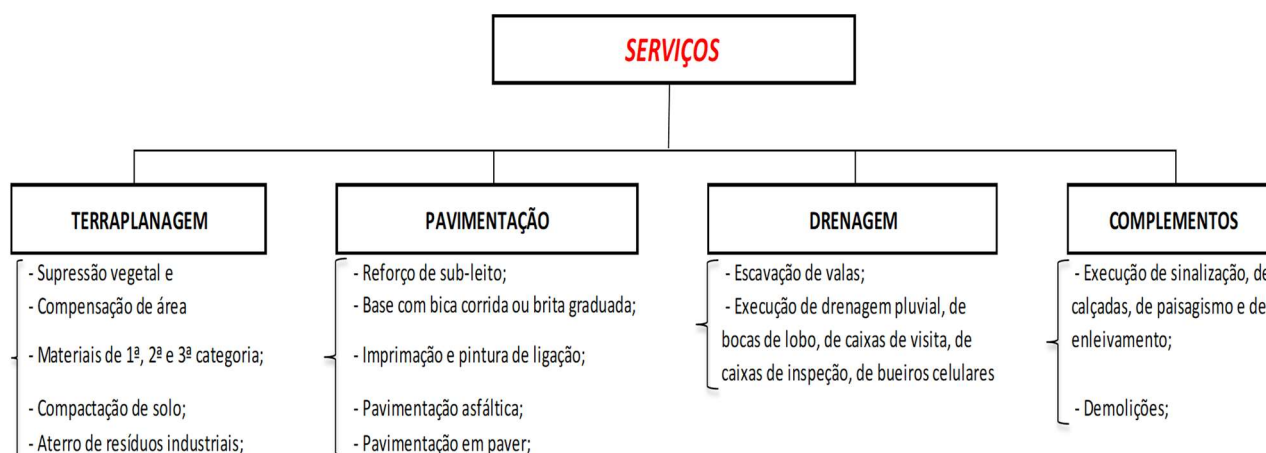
SERVIÇOS

TERRAPLANAGEM

- Supressão vegetal e
- Compensação de área
- Materiais de 1ª, 2ª e 3ª categoria;
- Compactação de solo;
- Aterro de resíduos industriais;

PAVIMENTAÇÃO

- Reforço de sub-leito;
- Base com bica corrida ou brita graduada;
- Imprimação e pintura de ligação;
- Pavimentação asfáltica;
- Pavimentação em paver;

DRENAGEM

- Escavação de valas;
- Execução de drenagem pluvial, de bocas de lobo, de caixas de visita, de caixas de inspeção, de bueiros celulares

COMPLEMENTOS

- Execução de sinalização, de calçadas, de paisagismo e de enleivamento;
- Demolições;